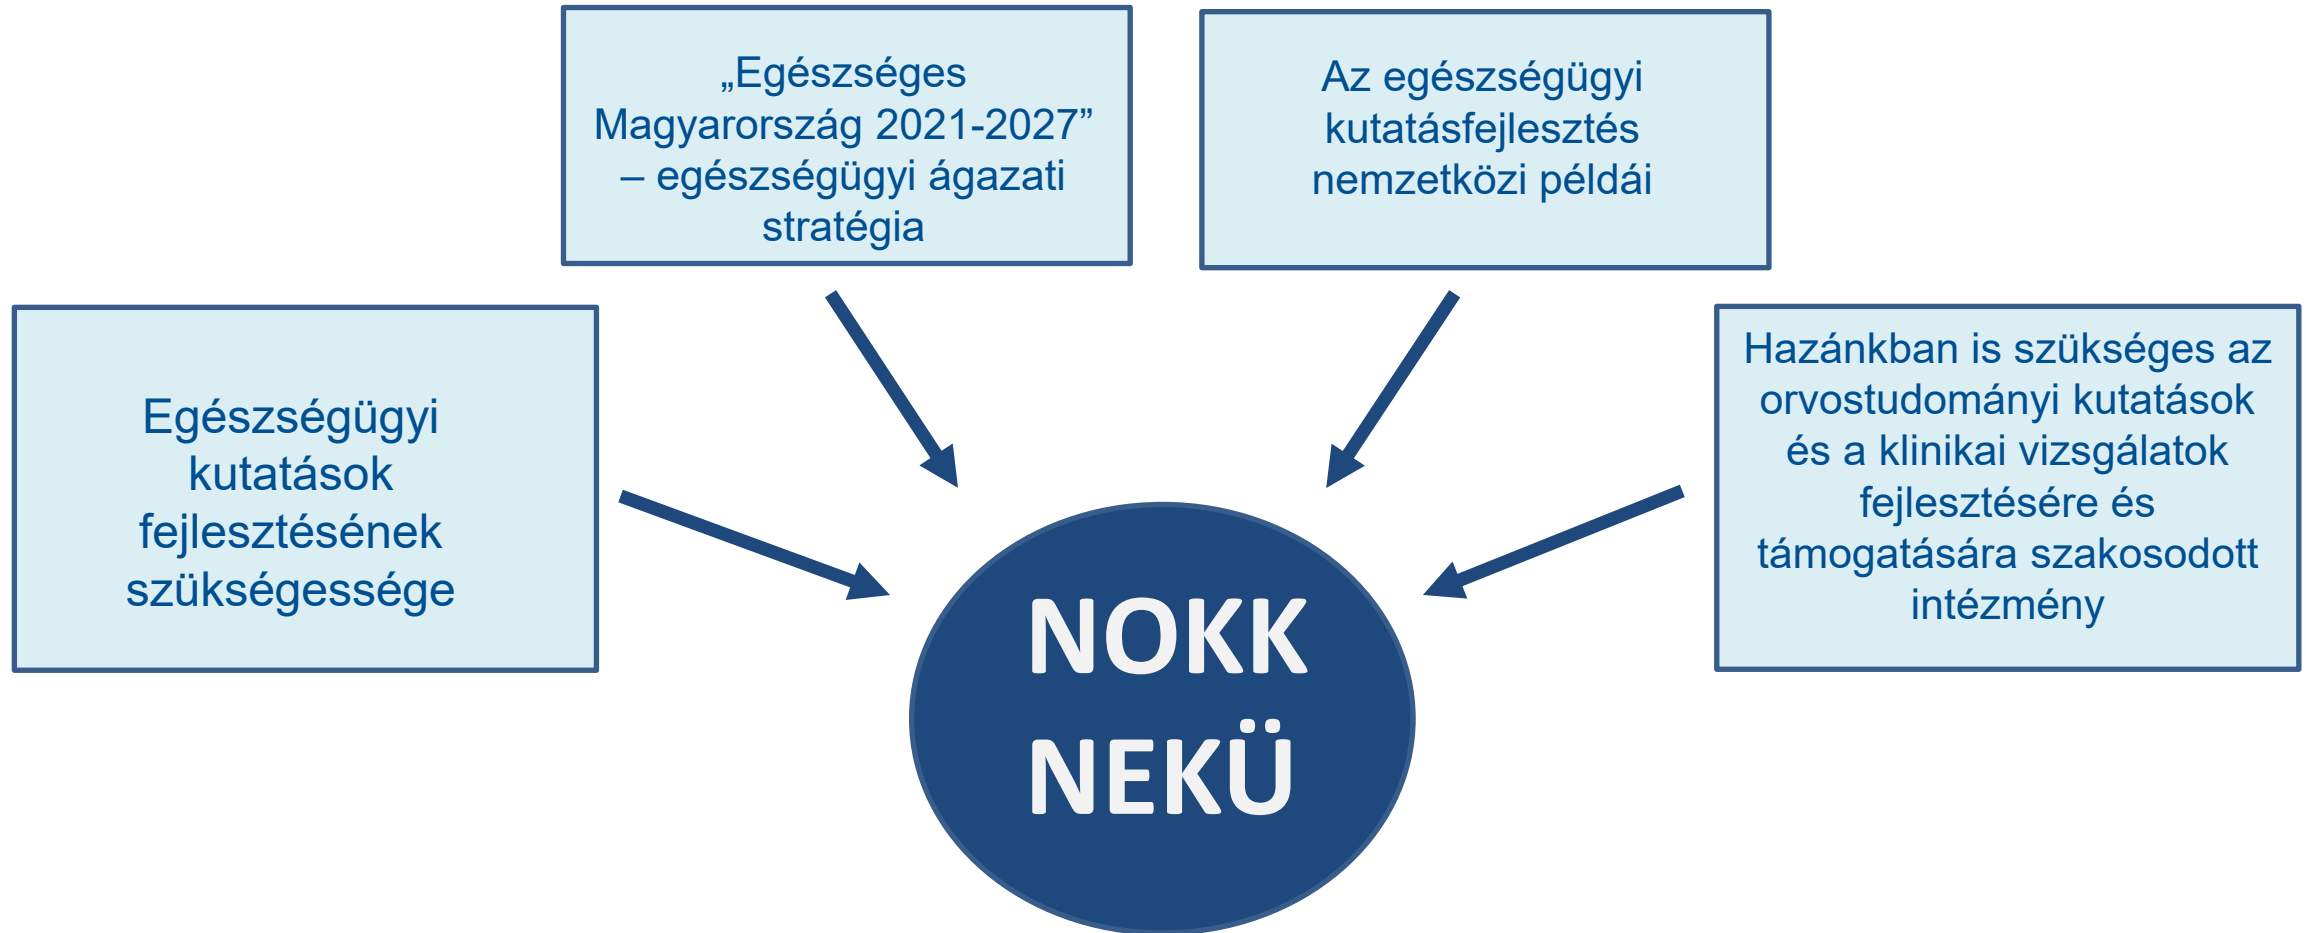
„Egészséges Magyarország 2021-2027” – egészségügyi ágazati stratégia

Az egészségügyi kutatásfejlesztés nemzetközi példái

Egészségügyi kutatások fejlesztésének szükségessége

Hazánkban is szükséges az orvostudományi kutatások és a klinikai vizsgálatok fejlesztésére és támogatására szakosodott intézmény

NOKK NEKÜ